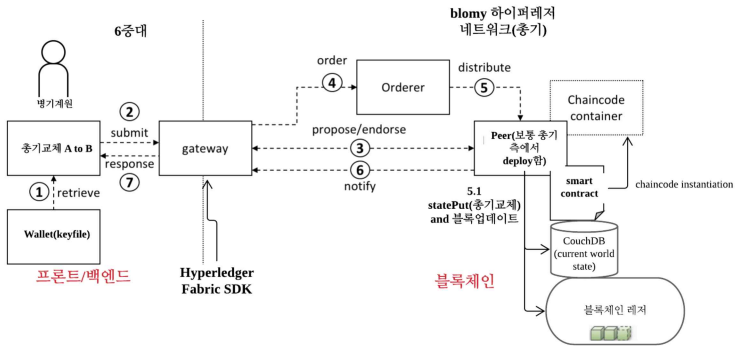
6중대

blomy 하이퍼레저 네트워크(총기)

병기계원

2
submit

총기교체 A to B

response
7

1
retrieve

Wallet(keyfile)

프론트/백엔드

gateway

Hyperledger Fabric SDK

order
4

Orderer

distribute
5

propose/endorse
3

6
notify

Peer(보통 총기 측에서 deploy함)

Chaincode container

smart contract

chaincode instantiation

5.1 statePut(총기교체) and 블록업데이트

CouchDB (current world state)

블록체인

블록체인 레저